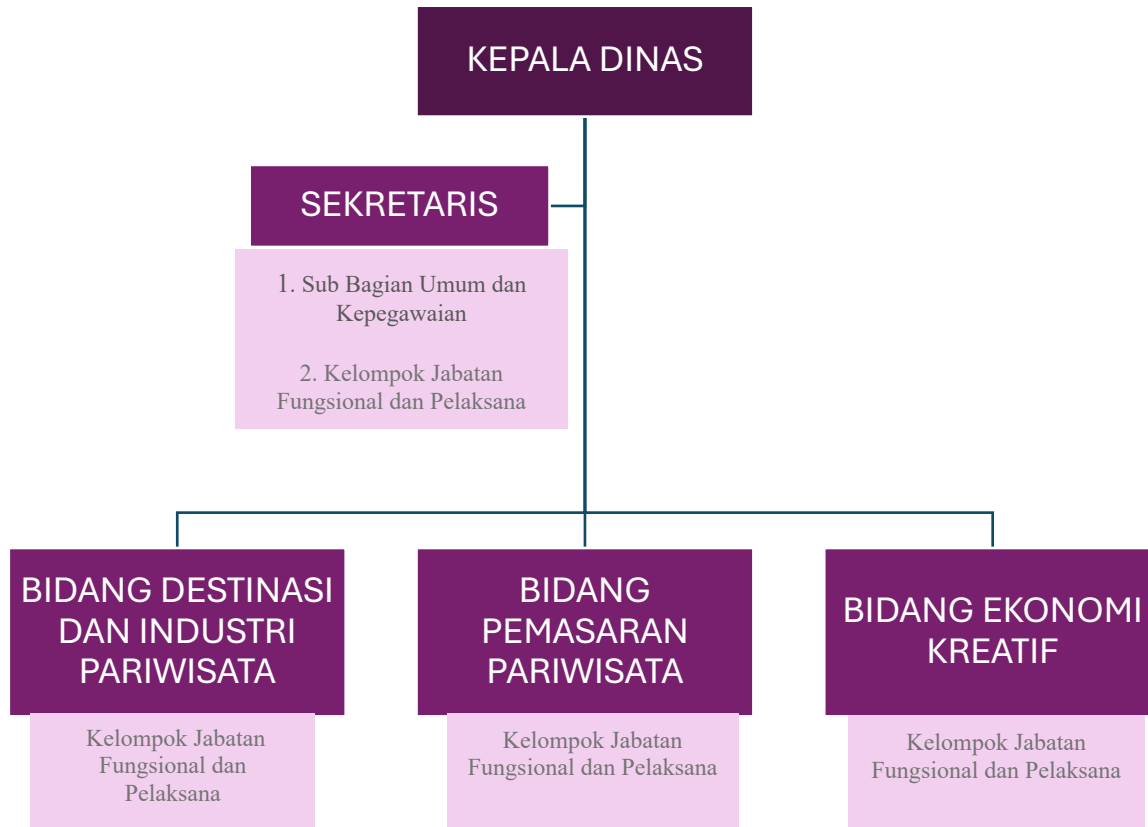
KEPALA DINAS

SEKRETARIS

1. Sub Bagian Umum dan Kepegawaian

2. Kelompok Jabatan Fungsional dan Pelaksana

BIDANG DESTINASI DAN INDUSTRI PARIWISATA

Kelompok Jabatan Fungsional dan Pelaksana

BIDANG PEMASARAN PARIWISATA

Kelompok Jabatan Fungsional dan Pelaksana

BIDANG EKONOMI KREATIF

Kelompok Jabatan Fungsional dan Pelaksana